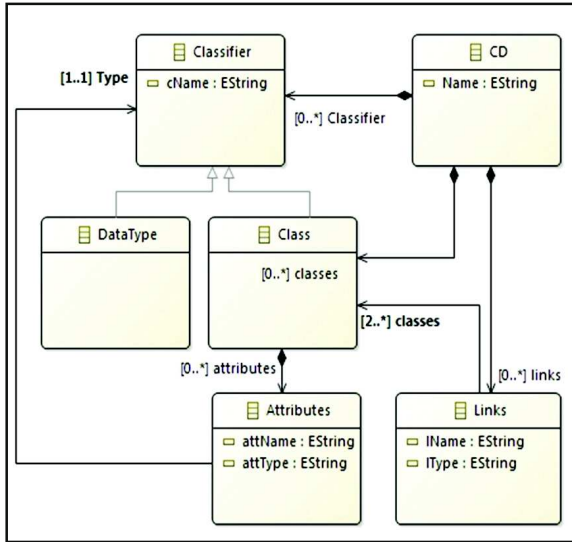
Classifier
cName : EString

CD
Name : EString

[1..1] Type

[0..*] Classifier

DataType

Class

[0..*] classes

[2..*] classes

[0..*] attributes

[0..*] links

Attributes
attName : EString
attType : EString

Links
lName : EString
lType : EString